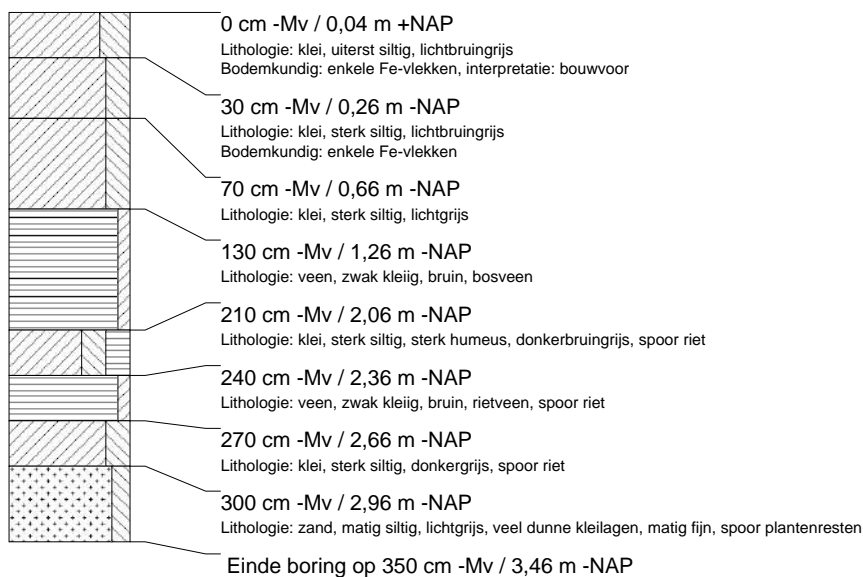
0 cm -Mv / 0,04 m +NAP
Lithologie: klei, uiterst siltig, lichtbruingrijs
Bodemkundig: enkele Fe-vlekken, interpretatie: bouwvoor

30 cm -Mv / 0,26 m -NAP
Lithologie: klei, sterk siltig, lichtbruingrijs
Bodemkundig: enkele Fe-vlekken

70 cm -Mv / 0,66 m -NAP
Lithologie: klei, sterk siltig, lichtgrijs

130 cm -Mv / 1,26 m -NAP
Lithologie: veen, zwak kleiig, bruin, bosveen

210 cm -Mv / 2,06 m -NAP
Lithologie: klei, sterk siltig, sterk humeus, donkerbruingrijs, spoor riet

240 cm -Mv / 2,36 m -NAP
Lithologie: veen, zwak kleiig, bruin, rietveen, spoor riet

270 cm -Mv / 2,66 m -NAP
Lithologie: klei, sterk siltig, donkergrijs, spoor riet

300 cm -Mv / 2,96 m -NAP
Lithologie: zand, matig siltig, lichtgrijs, veel dunne kleilagen, matig fijn, spoor plantenresten

Einde boring op 350 cm -Mv / 3,46 m -NAP